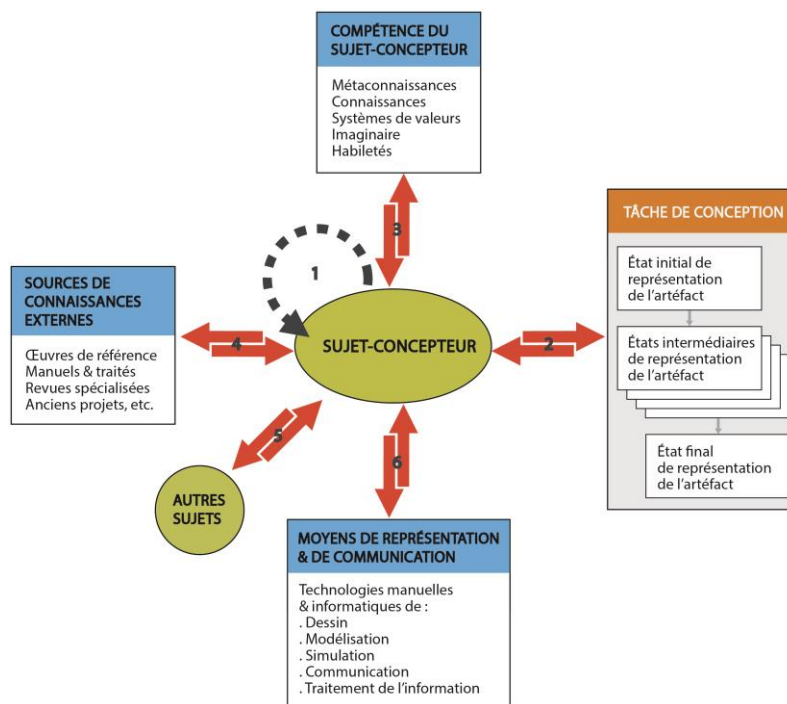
COMPÉTENCE DU SUJET-CONCEPTEUR

Métaconnaissances
Connaissances
Systèmes de valeurs
Imaginaire
Habiletés

3

1

TÂCHE DE CONCEPTION

État initial de représentation de l'artéfact

États intermédiaires de représentation de l'artéfact

État final de représentation de l'artéfact

SOURCES DE CONNAISSANCES EXTERNES

Œuvres de référence
Manuels & traités
Revues spécialisées
Anciens projets, etc.

4

SUJET-CONCEPTEUR

2

5

6

AUTRES SUJETS

MOYENS DE REPRÉSENTATION & DE COMMUNICATION

Technologies manuelles & informatiques de :
. Dessin
. Modélisation
. Simulation
. Communication
. Traitement de l'information